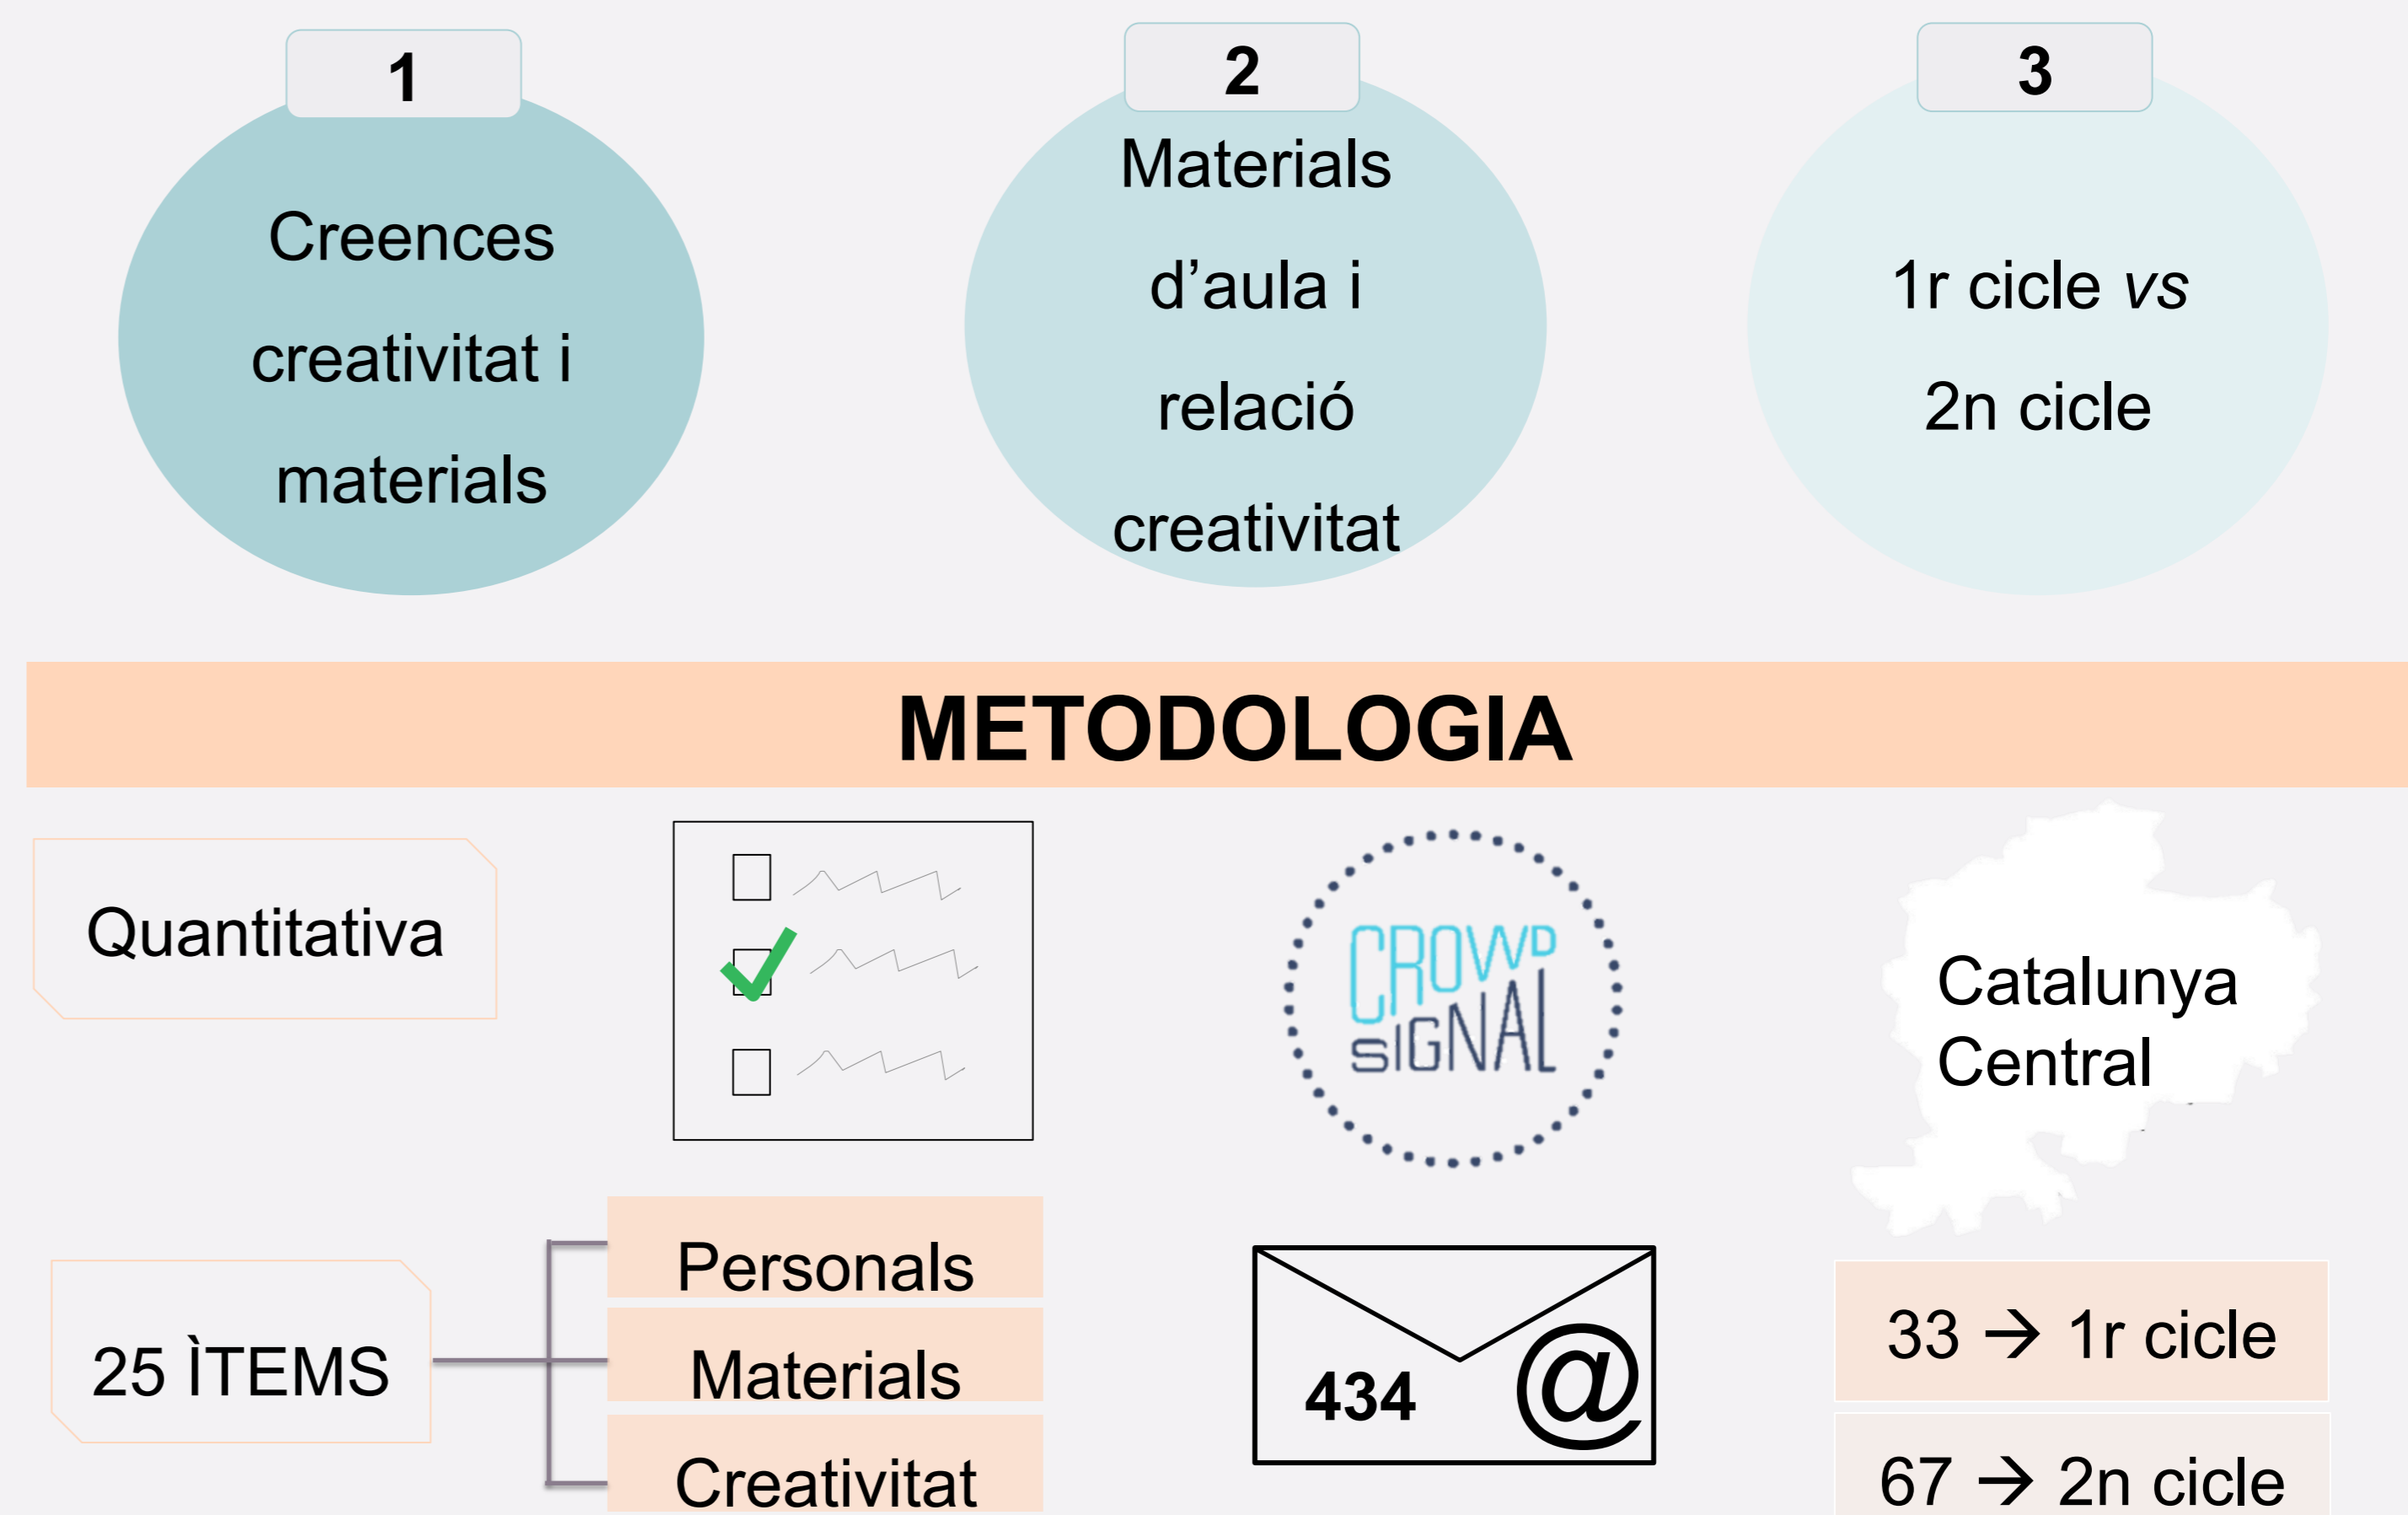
1

Creences creativitat i materials

2

Materials d'aula i relació creativitat

3

1r cicle *vs* 2n cicle

METODOLOGIA

Quantitativa

CROWD SIGNAL

Catalunya Central

25 ÌTEMS

Personals

Materials

Creativitat

434 @

33 → 1r cicle

67 → 2n cicle